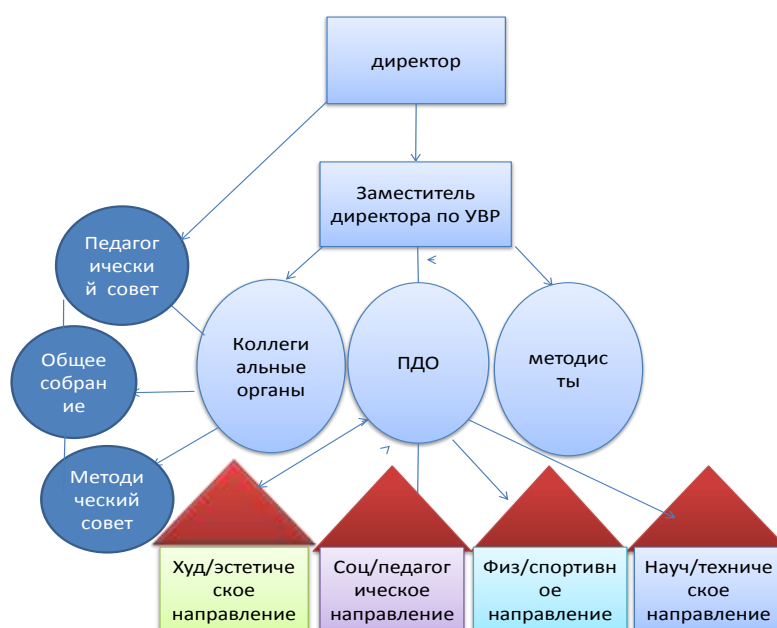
директор

Заместитель директора по УВР

Педагогический совет

Общее собрание

Методический совет

Коллегиальные органы

ПДО

методисты

Худ/эстетическое направление

Соц/педагогическое направление

Физ/спортивное направление

Науч/техническое направление